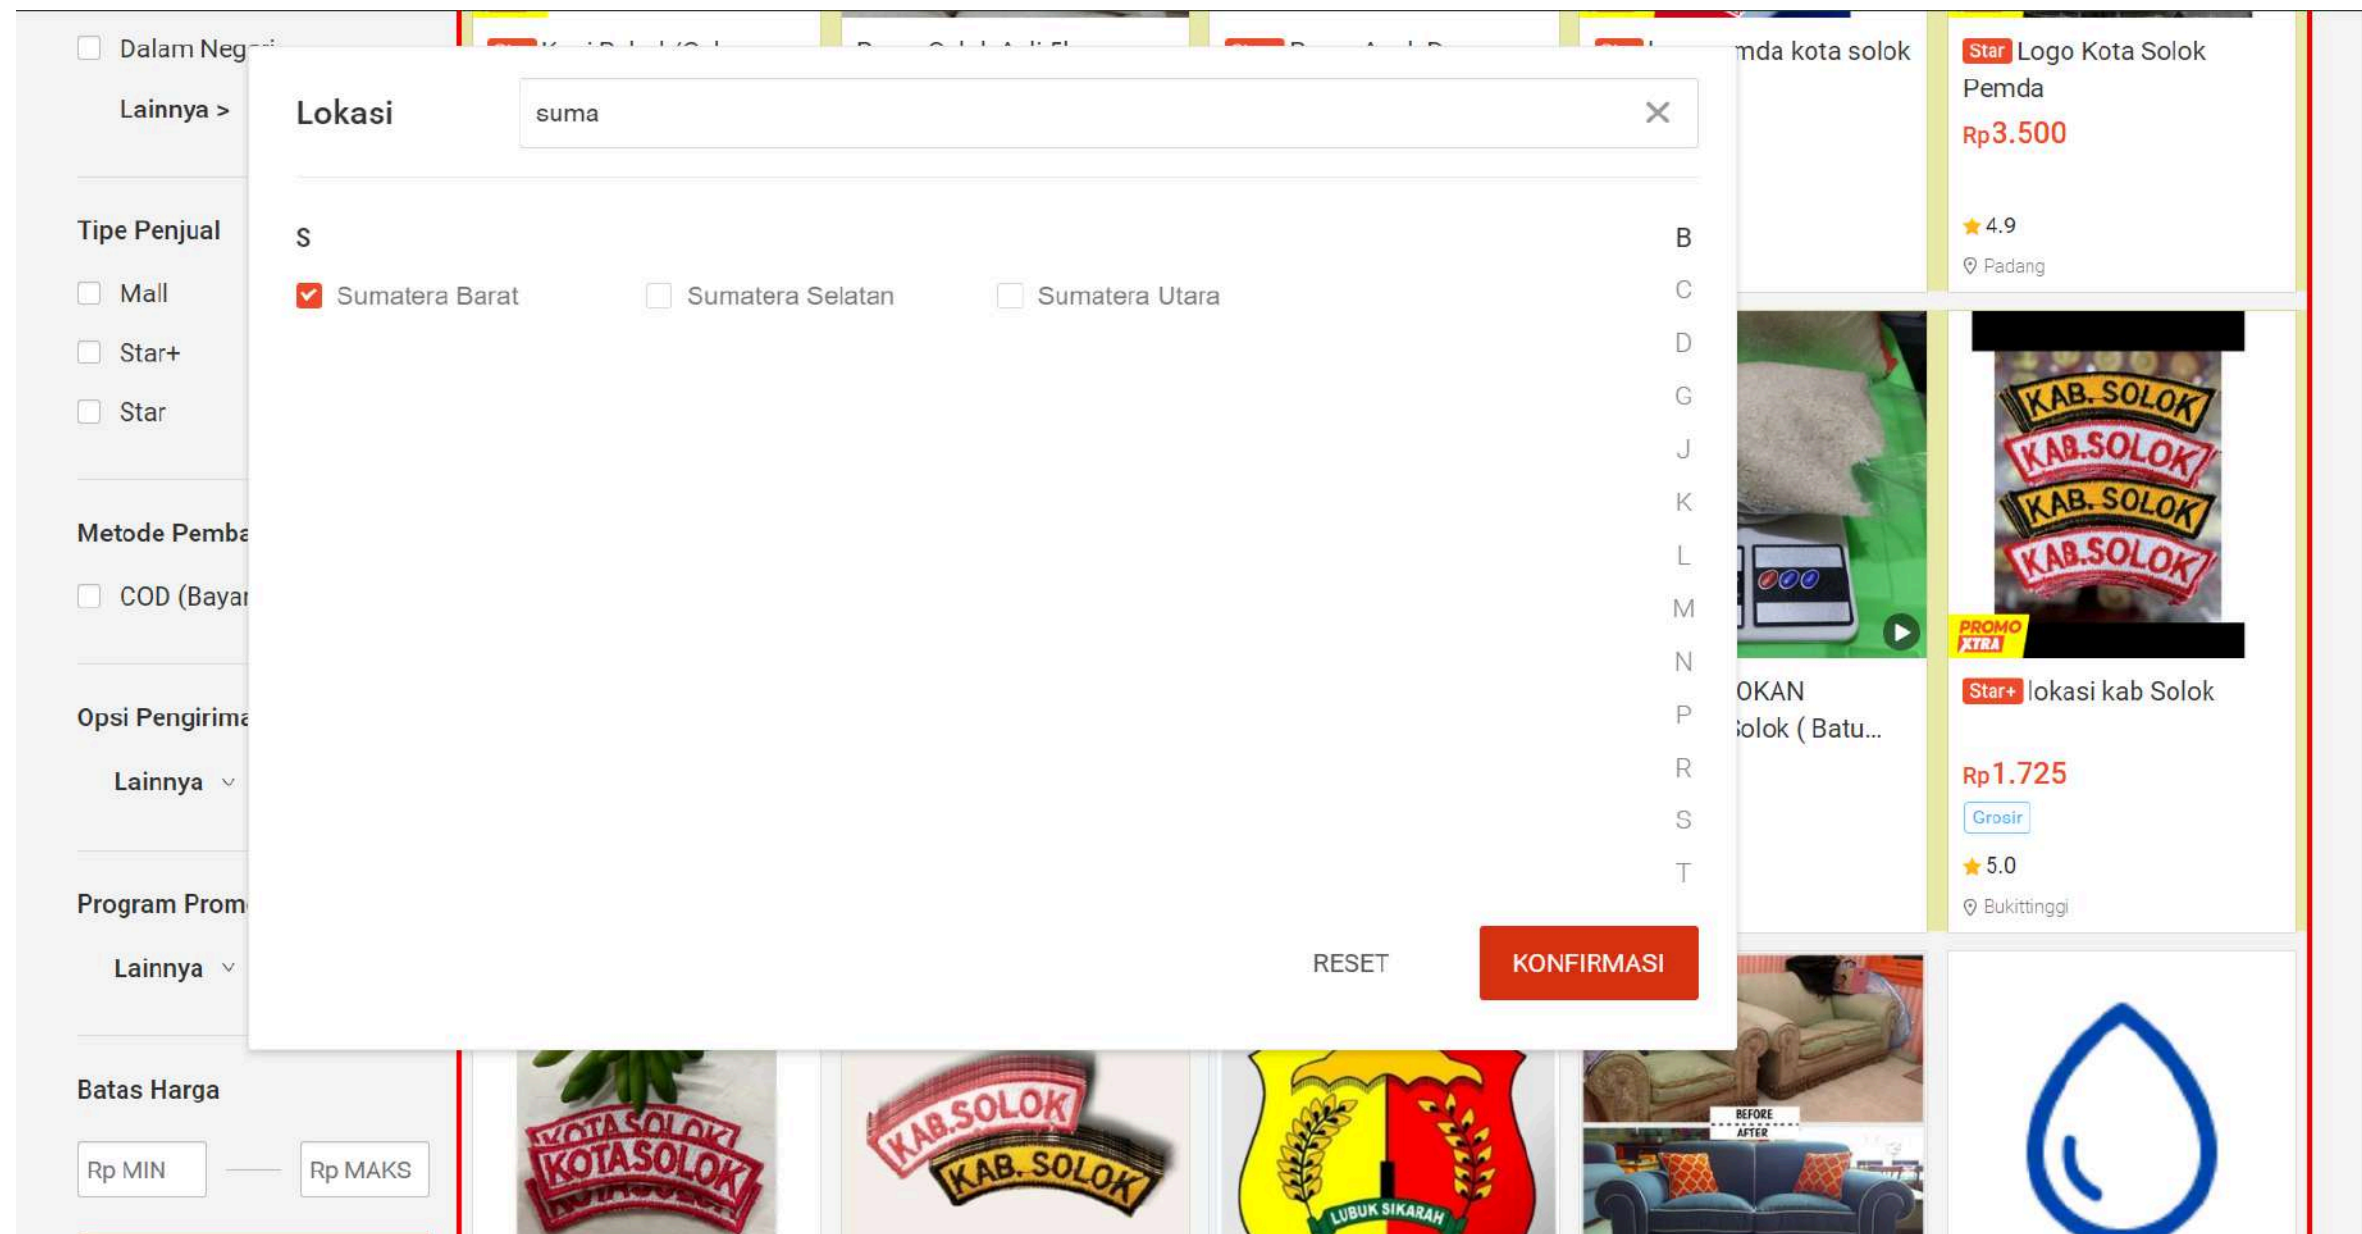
Dalam Neg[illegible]

Lainnya >

Tipe Penjual

Mall

Star+

Star

Metode Pemba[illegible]

COD (Baya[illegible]

Opsi Pengirima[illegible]

Lainnya

Program Prom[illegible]

Lainnya

Batas Harga

Rp MIN

Rp MAKS

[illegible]mda kota solok

Star Logo Kota Solok Pemda

Rp3.500

4.9

Padang

Lokasi

suma

S

Sumatera Barat

Sumatera Selatan

Sumatera Utara

B
C
D
G
J
K
L
M
N
P
R
S
T

RESET

KONFIRMASI

OKAN
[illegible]olok ( Batu...

KAB. SOLOK
KAB.SOLOK
KAB. SOLOK
KAB.SOLOK

PROMO XTRA

Star+ lokasi kab Solok

Rp1.725

Grosir

5.0

Bukittinggi

KOTA SOLOK
KOTA SOLOK

KAB.SOLOK
KAB. SOLOK

LUBUK SIKARAH

BEFORE
AFTER